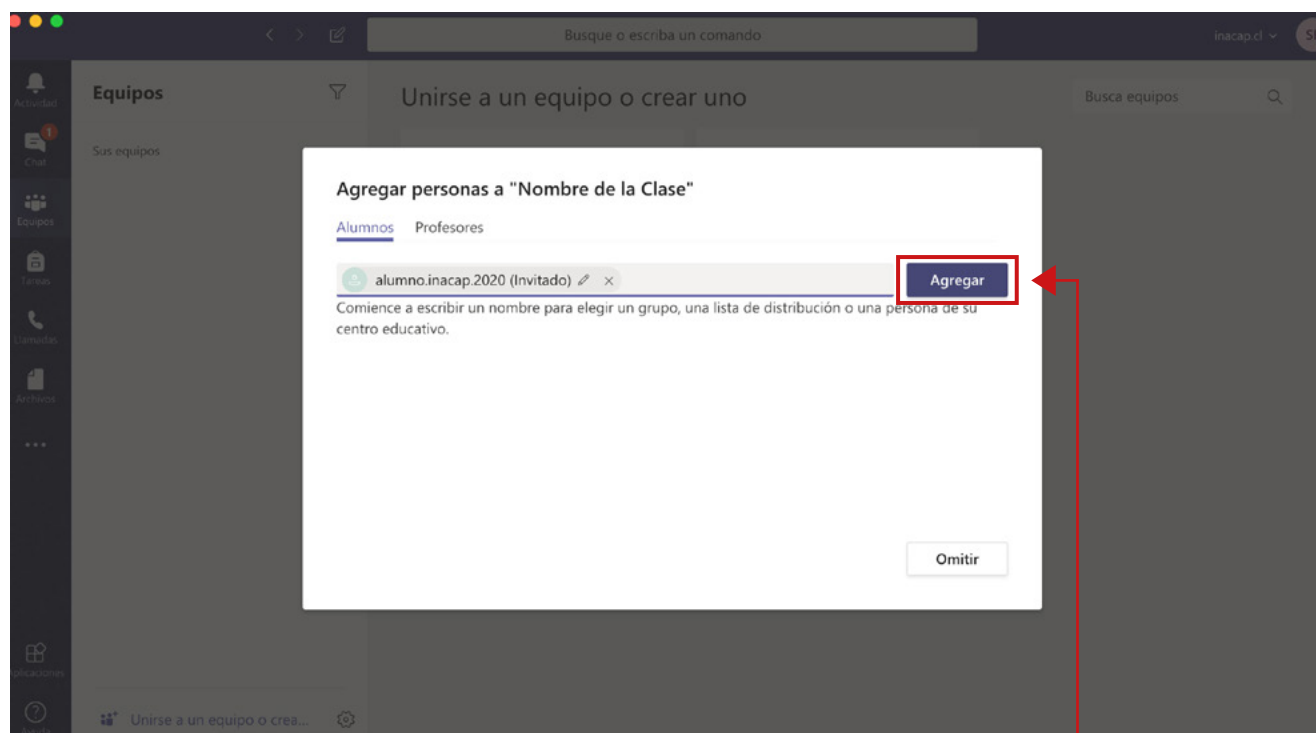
Busque o escriba un comando

inacap.cl

Actividad

1
Chat

Equipos

Tareas

Llamadas

Archivos

...

Aplicaciones

Equipos

Sus equipos

Unirse a un equipo o crea...

Unirse a un equipo o crear uno

Busca equipos

Agregar personas a "Nombre de la Clase"

Alumnos Profesores

alumno.inacap.2020 (Invitado)

Agregar

Comience a escribir un nombre para elegir un grupo, una lista de distribución o una persona de su centro educativo.

Omitir